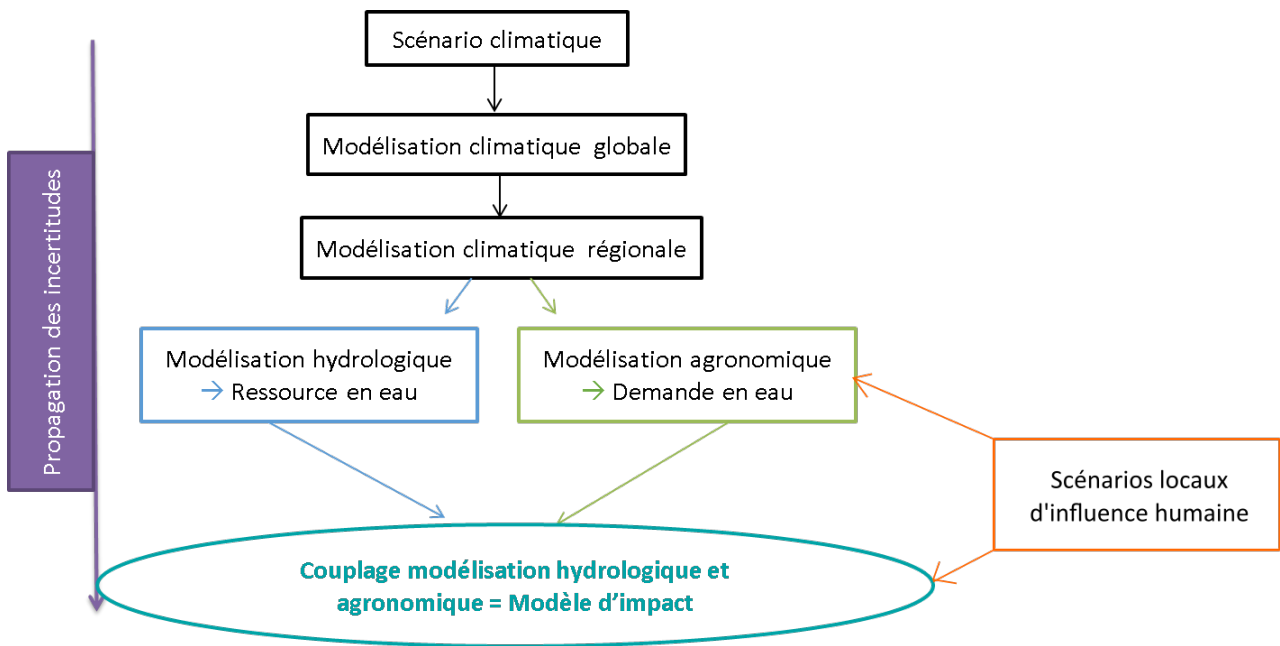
Propagation des incertitudes

Scénario climatique

Modélisation climatique globale

Modélisation climatique régionale

Modélisation hydrologique
→ Ressource en eau

Modélisation agronomique
→ Demande en eau

Scénarios locaux d'influence humaine

Couplage modélisation hydrologique et agronomique = Modèle d'impact